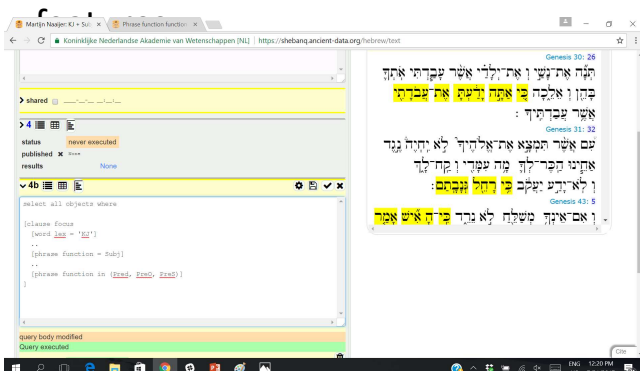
Martijn Naaijer: KI + Subj × | Phrase function function ×

Koninklijke Nederlandse Akademie van Wetenschappen [NL] | https://shebanq.ancient-data.org/hebrew/text

> shared

> 4

status never executed
published ×
results None

4b

select all objects where

[clause focus
  [word lex = 'KJ']
  ..
  [phrase function = Subj]
  ..
  [phrase function in (Pred, PreC, PreS)]
]

query body modified
Query executed

Genesis 30: 26
תְּנָ֞ה אֶת־נָשַׁ֣י וְאֶת־יְלָדַ֗י אֲשֶׁ֨ר עָבַ֧דְתִּי אֹֽתְךָ֛ בָּהֵ֖ן וְאֵלֵ֑כָה כִּ֚י אַתָּ֣ה יָדַ֔עְתָּ אֶת־עֲבֹדָתִ֖י אֲשֶׁ֥ר עֲבַדְתִּֽיךָ׃
Genesis 31: 32
עִ֠ם אֲשֶׁ֨ר תִּמְצָ֣א אֶת־אֱלֹהֶיךָ֮ לֹ֣א יִֽחְיֶה֒ נֶ֣גֶד אַחֵ֧ינוּ הַֽכֶּר־לְךָ֛ מָ֥ה עִמָּדִ֖י וְקַֽח־לָ֑ךְ וְלֹֽא־יָדַ֣ע יַעֲקֹ֔ב כִּ֥י רָחֵ֖ל גְּנָבָֽתַם׃
Genesis 43: 5
וְאִם־אֵֽינְךָ֥ מְשַׁלֵּ֖חַ לֹ֣א נֵרֵ֑ד כִּֽי־הָאִ֞ישׁ אָמַ֤ר

ENG 12:20 PM